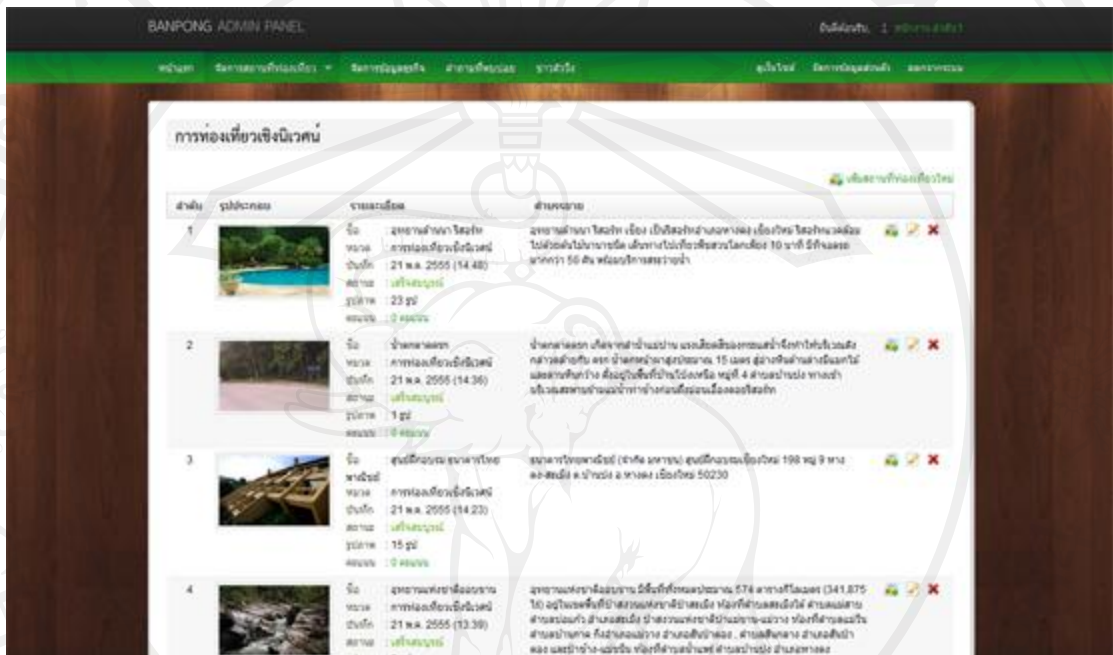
BANPONG ADMIN PANEL

ยินดีต้อนรับ, 1 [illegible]

หน้าแรก จัดการสถานที่ท่องเที่ยว จัดการข้อมูลธุรกิจ ส่วนงานที่พบบ่อย ข่าวสัมพันธ์

ดูเว็บไซต์ จัดการข้อมูลส่วนตัว ออกจากระบบ

การท่องเที่ยวเชิงนิเวศน์

เพิ่มสถานที่ท่องเที่ยวใหม่

| ลำดับ | รูปประกอบ | รายละเอียด | คำบรรยาย |
|---|---|---|---|
| 1 | | ชื่อ : อุทยานลำนารา โฮมรักษ์ หมวด : การท่องเที่ยวเชิงนิเวศน์ บันทึก : 21 พ.ค. 2555 (14:48) สถานะ : เสร็จสมบูรณ์ รูปภาพ : 23 รูป คอมเม้น : 0 คอมเม้น | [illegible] |
| 2 | | ชื่อ : น้ำตกตาดรก หมวด : การท่องเที่ยวเชิงนิเวศน์ บันทึก : 21 พ.ค. 2555 (14:36) สถานะ : เสร็จสมบูรณ์ รูปภาพ : 1 รูป คอมเม้น : 0 คอมเม้น | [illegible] |
| 3 | | ชื่อ : ศูนย์ฝึกอบรม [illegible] หมวด : การท่องเที่ยวเชิงนิเวศน์ บันทึก : 21 พ.ค. 2555 (14:23) สถานะ : เสร็จสมบูรณ์ รูปภาพ : 15 รูป คอมเม้น : 0 คอมเม้น | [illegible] 50230 |
| 4 | | ชื่อ : อุทยานแห่งชาติ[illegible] หมวด : การท่องเที่ยวเชิงนิเวศน์ บันทึก : 21 พ.ค. 2555 (13:39) สถานะ : เสร็จสมบูรณ์ | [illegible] |